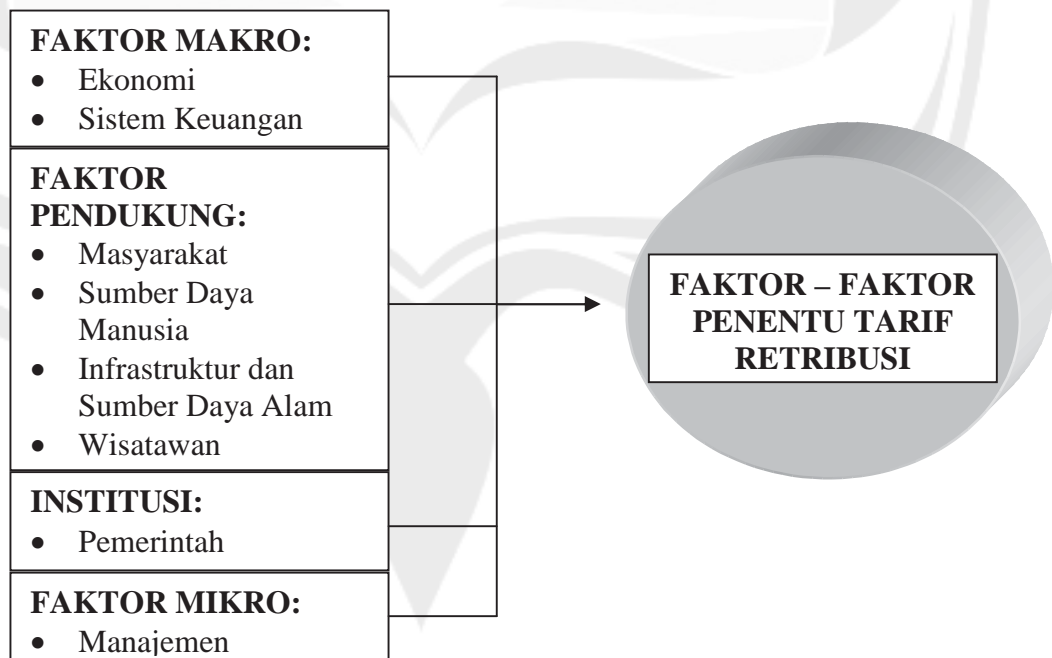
FAKTOR MAKRO:
- Ekonomi
- Sistem Keuangan

FAKTOR PENDUKUNG:
- Masyarakat
- Sumber Daya Manusia
- Infrastruktur dan Sumber Daya Alam
- Wisatawan

INSTITUSI:
- Pemerintah

FAKTOR MIKRO:
- Manajemen

FAKTOR – FAKTOR PENENTU TARIF RETRIBUSI